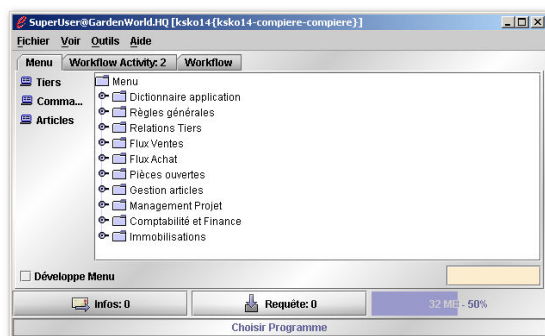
SuperUser@GardenWorld.HQ [ksko14{ksko14-compiere-compiere}]

Fichier Voir Outils Aide

Menu | Workflow Activity: 2 | Workflow

Tiers
Comma...
Articles

Menu
Dictionnaire application
Règles générales
Relations Tiers
Flux Ventes
Flux Achat
Pièces ouvertes
Gestion articles
Management Projet
Comptabilité et Finance
Immobilisations

Développe Menu

Infos: 0
Requête: 0
32 MB - 50%

Choisir Programme